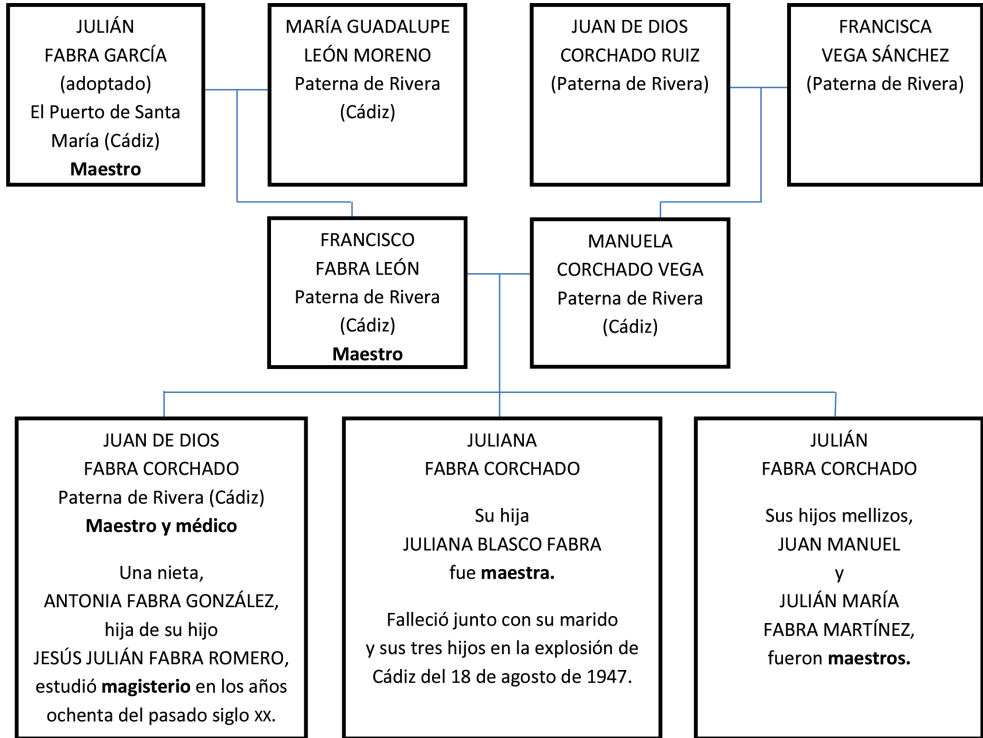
JULIÁN
FABRA GARCÍA
(adoptado)
El Puerto de Santa María (Cádiz)
**Maestro**

MARÍA GUADALUPE
LEÓN MORENO
Paterna de Rivera
(Cádiz)

JUAN DE DIOS
CORCHADO RUIZ
(Paterna de Rivera)

FRANCISCA
VEGA SÁNCHEZ
(Paterna de Rivera)

FRANCISCO
FABRA LEÓN
Paterna de Rivera
(Cádiz)
**Maestro**

MANUELA
CORCHADO VEGA
Paterna de Rivera
(Cádiz)

JUAN DE DIOS
FABRA CORCHADO
Paterna de Rivera (Cádiz)
**Maestro y médico**

Una nieta,
ANTONIA FABRA GONZÁLEZ,
hija de su hijo
JESÚS JULIÁN FABRA ROMERO,
estudió **magisterio** en los años ochenta del pasado siglo XX.

JULIANA
FABRA CORCHADO

Su hija
JULIANA BLASCO FABRA
fue **maestra.**

Falleció junto con su marido y sus tres hijos en la explosión de Cádiz del 18 de agosto de 1947.

JULIÁN
FABRA CORCHADO

Sus hijos mellizos,
JUAN MANUEL
y
JULIÁN MARÍA
FABRA MARTÍNEZ,
fueron **maestros.**